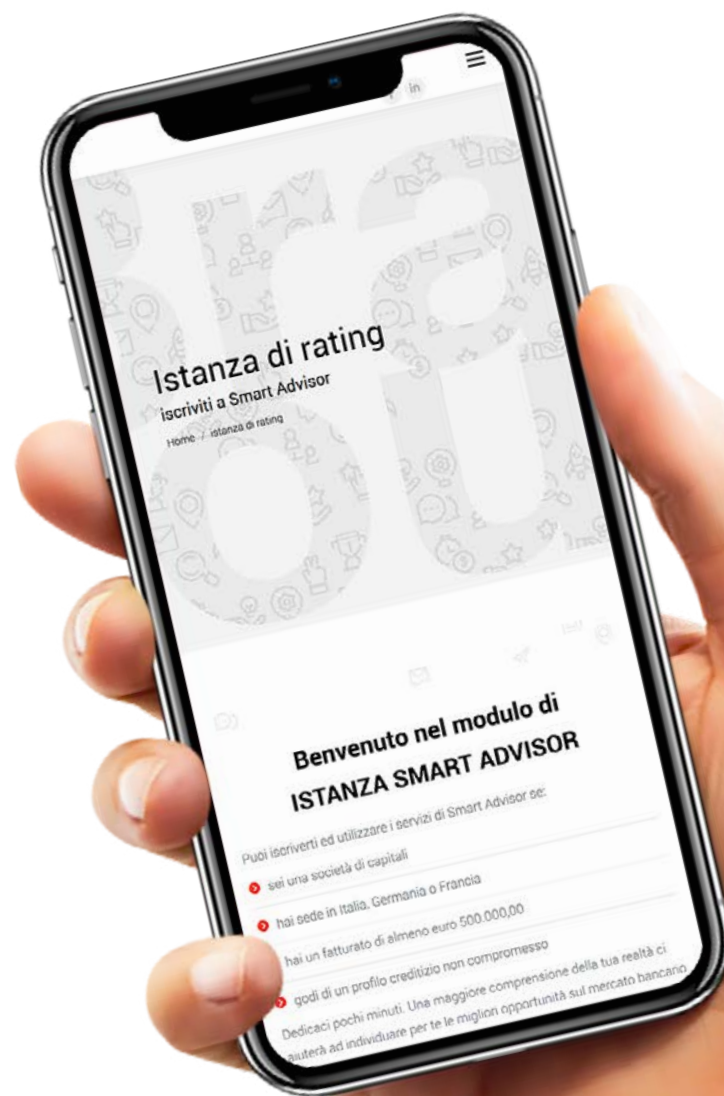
in

Istanza di rating
iscriviti a Smart Advisor
Home / istanza di rating

Benvenuto nel modulo di
ISTANZA SMART ADVISOR

Puoi iscriverti ed utilizzare i servizi di Smart Advisor se:

sei una società di capitali

hai sede in Italia, Germania o Francia

hai un fatturato di almeno euro 500.000,00

godi di un profilo creditizio non compromesso

Dedicaci pochi minuti. Una maggiore comprensione della tua realtà ci aiuterà ad individuare per te le migliori opportunità sul mercato bancario